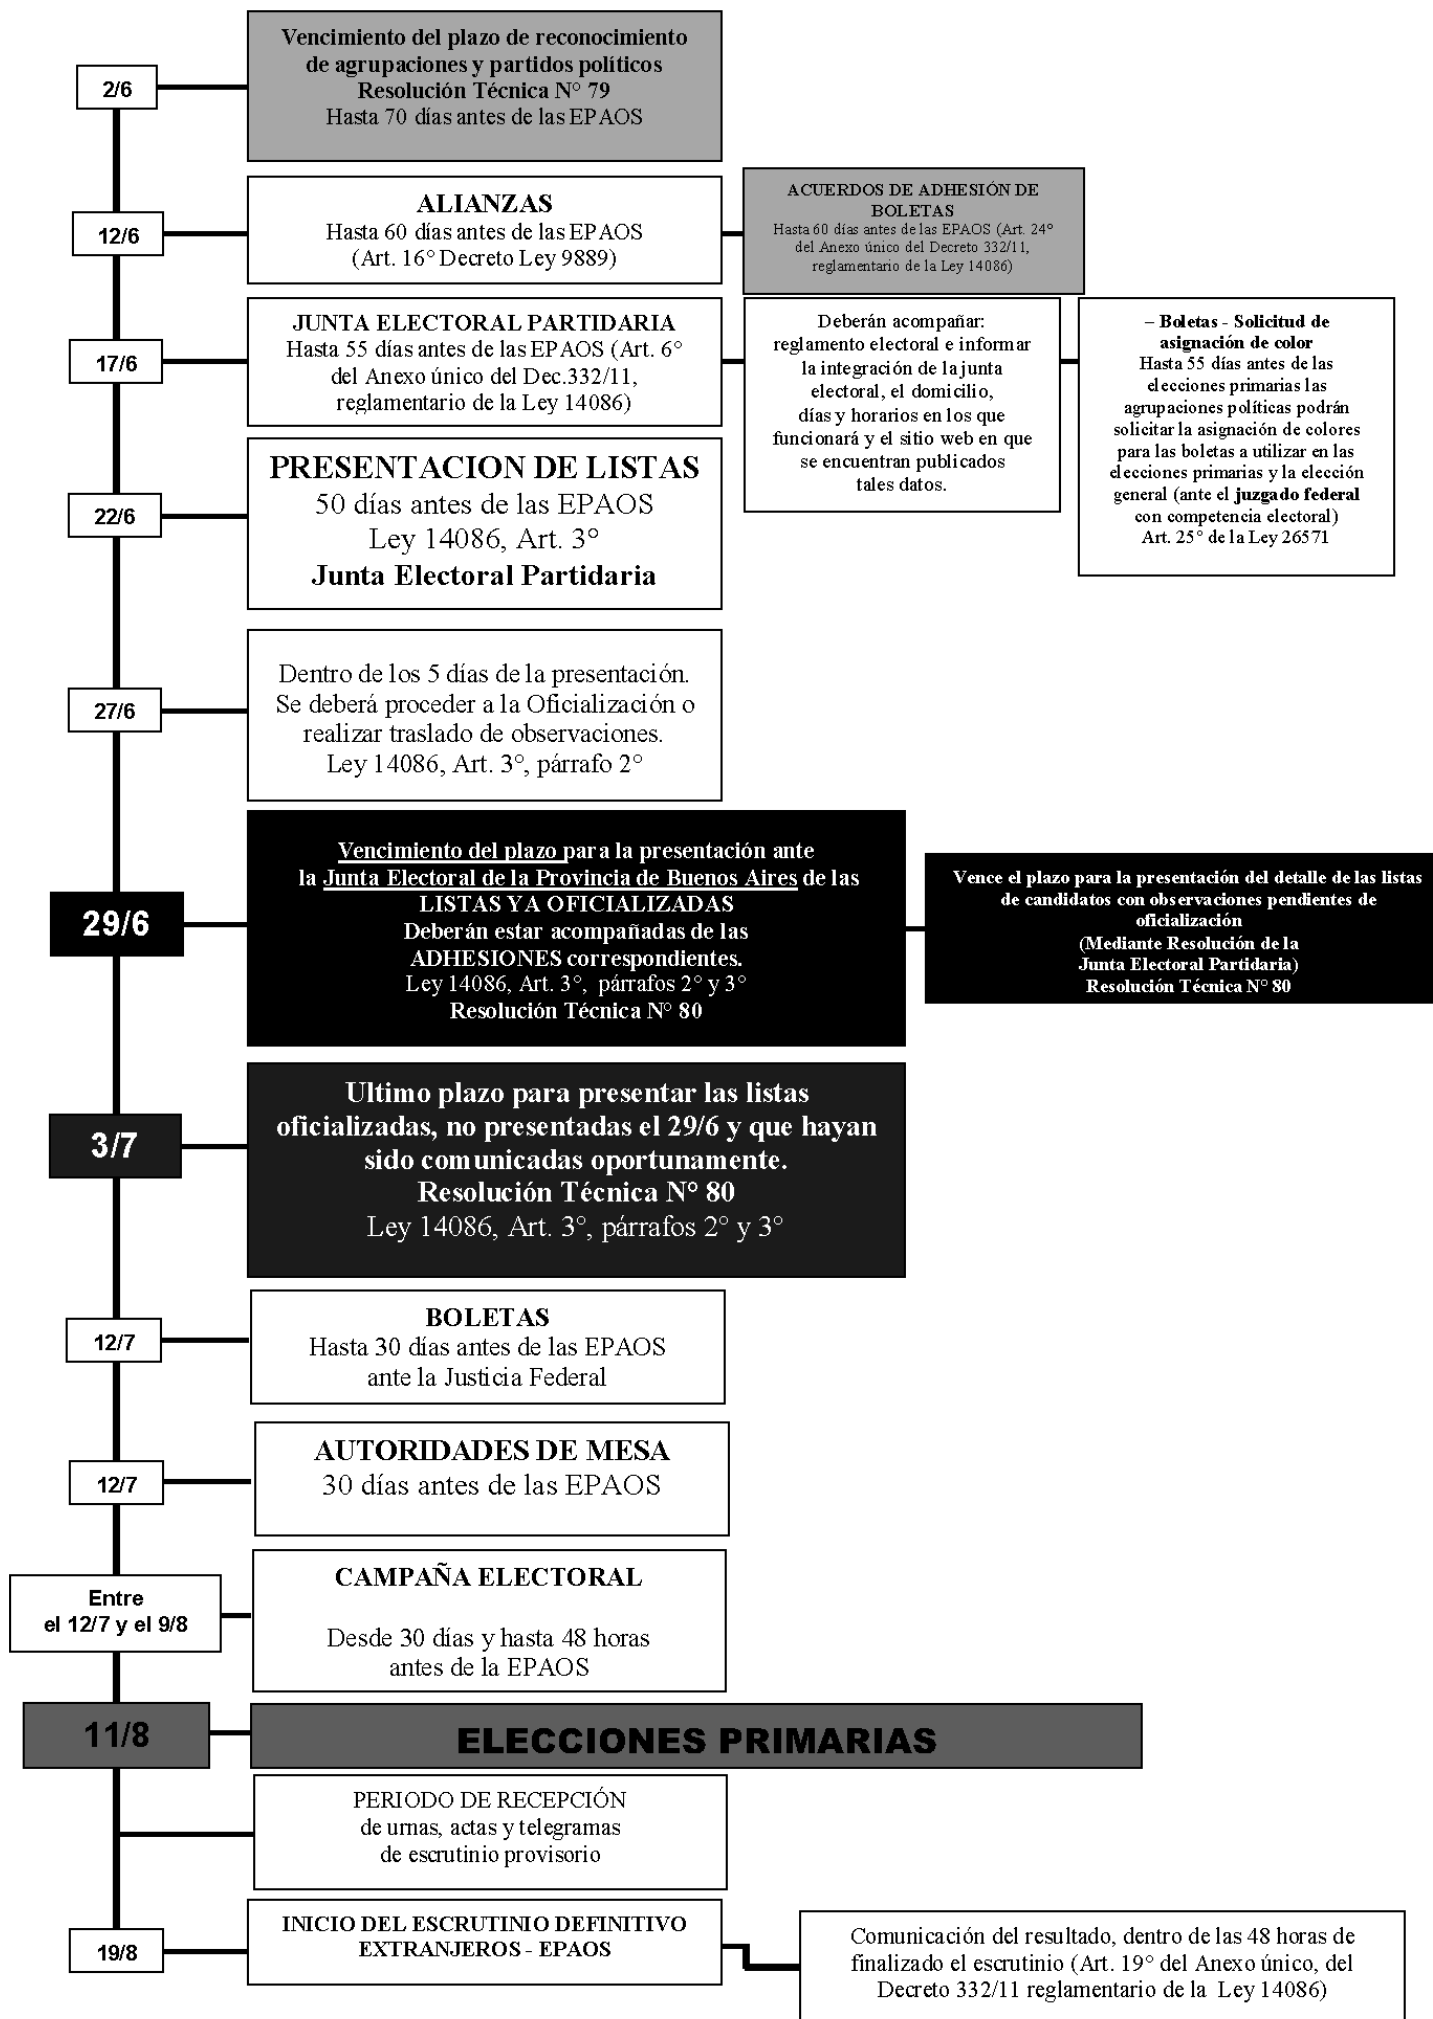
2/6

Vencimiento del plazo de reconocimiento de agrupaciones y partidos políticos
Resolución Técnica N° 79
Hasta 70 días antes de las EPAOS

12/6

ALIANZAS
Hasta 60 días antes de las EPAOS
(Art. 16° Decreto Ley 9889)

ACUERDOS DE ADHESIÓN DE BOLETAS
Hasta 60 días antes de las EPAOS (Art. 24° del Anexo único del Decreto 332/11, reglamentario de la Ley 14086)

17/6

JUNTA ELECTORAL PARTIDARIA
Hasta 55 días antes de las EPAOS (Art. 6° del Anexo único del Dec.332/11, reglamentario de la Ley 14086)

Deberán acompañar: reglamento electoral e informar la integración de la junta electoral, el domicilio, días y horarios en los que funcionará y el sitio web en que se encuentran publicados tales datos.

– Boletas - Solicitud de asignación de color
Hasta 55 días antes de las elecciones primarias las agrupaciones políticas podrán solicitar la asignación de colores para las boletas a utilizar en las elecciones primarias y la elección general (ante el juzgado federal con competencia electoral)
Art. 25° de la Ley 26571

22/6

PRESENTACION DE LISTAS
50 días antes de las EPAOS
Ley 14086, Art. 3°
Junta Electoral Partidaria

27/6

Dentro de los 5 días de la presentación. Se deberá proceder a la Oficialización o realizar traslado de observaciones.
Ley 14086, Art. 3°, párrafo 2°

29/6

Vencimiento del plazo para la presentación ante la Junta Electoral de la Provincia de Buenos Aires de las LISTAS YA OFICIALIZADAS
Deberán estar acompañadas de las ADHESIONES correspondientes.
Ley 14086, Art. 3°, párrafos 2° y 3°
Resolución Técnica N° 80

Vence el plazo para la presentación del detalle de las listas de candidatos con observaciones pendientes de oficialización
(Mediante Resolución de la Junta Electoral Partidaria)
Resolución Técnica N° 80

3/7

Ultimo plazo para presentar las listas oficializadas, no presentadas el 29/6 y que hayan sido comunicadas oportunamente.
Resolución Técnica N° 80
Ley 14086, Art. 3°, párrafos 2° y 3°

12/7

BOLETAS
Hasta 30 días antes de las EPAOS ante la Justicia Federal

12/7

AUTORIDADES DE MESA
30 días antes de las EPAOS

Entre el 12/7 y el 9/8

CAMPAÑA ELECTORAL

Desde 30 días y hasta 48 horas antes de la EPAOS

11/8

ELECCIONES PRIMARIAS

PERIODO DE RECEPCIÓN de urnas, actas y telegramas de escrutinio provisorio

19/8

INICIO DEL ESCRUTINIO DEFINITIVO EXTRANJEROS - EPAOS

Comunicación del resultado, dentro de las 48 horas de finalizado el escrutinio (Art. 19° del Anexo único, del Decreto 332/11 reglamentario de la Ley 14086)